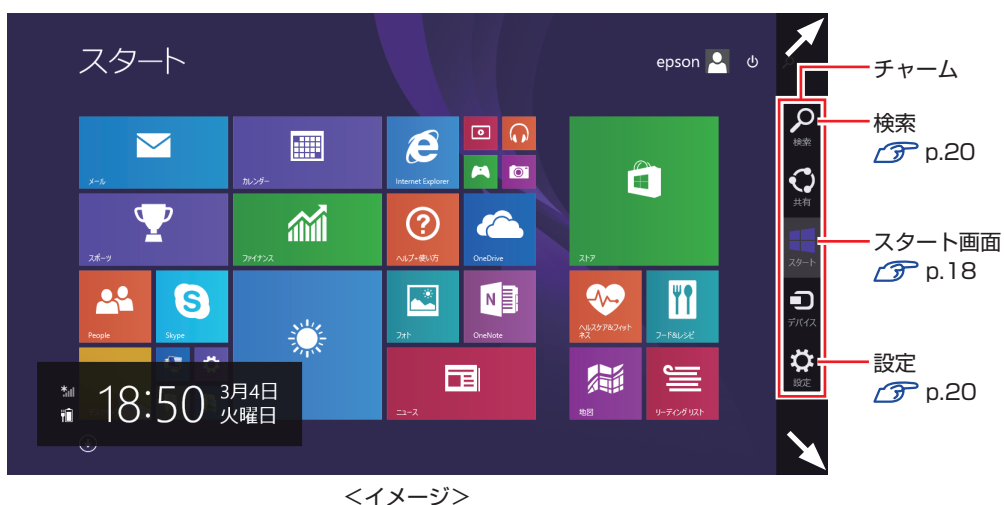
スタート

epson

メール

カレンダー

Internet Explorer

スポーツ

ファイナンス

ヘルプ+使い方

OneDrive

ストア

People

Skype

フォト

OneNote

ヘルスケア&フィットネス

フード&レシピ

ニュース

地図

リーディング リスト

18:50 3月4日 火曜日

検索

共有

スタート

デバイス

設定

チャーム

検索
p.20

スタート画面
p.18

設定
p.20

<イメージ>